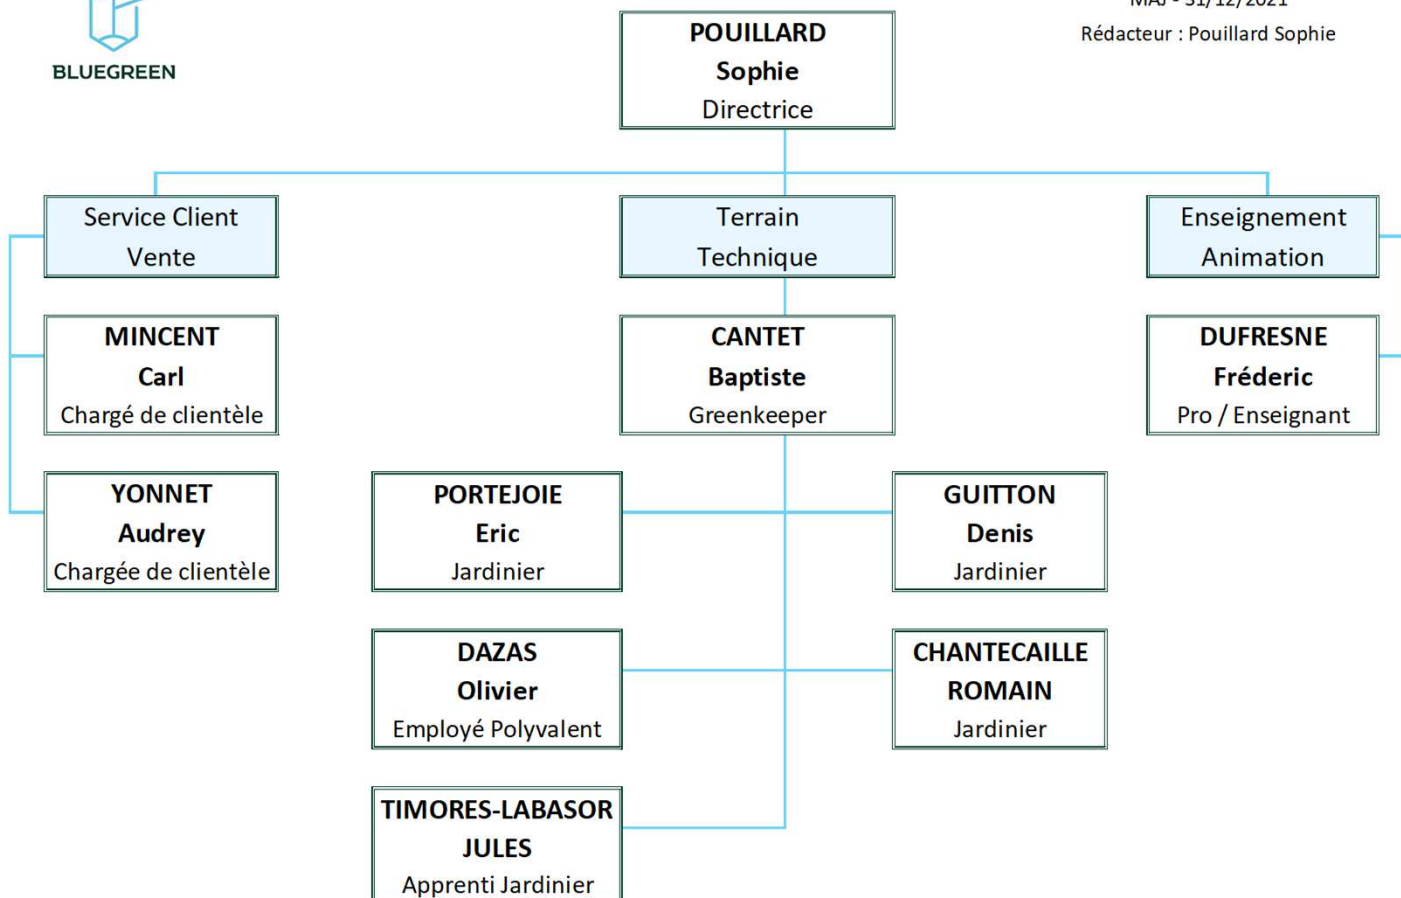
BLUEGREEN

MAJ - 31/12/2021
Rédacteur : Pouillard Sophie

POUILLARD
Sophie
Directrice

Service Client
Vente

Terrain
Technique

Enseignement
Animation

MINCENT
Carl
Chargé de clientèle

YONNET
Audrey
Chargée de clientèle

CANTET
Baptiste
Greenkeeper

DUFRESNE
Fréderic
Pro / Enseignant

PORTEJOIE
Eric
Jardinier

GUITTON
Denis
Jardinier

DAZAS
Olivier
Employé Polyvalent

CHANTECAILLE
ROMAIN
Jardinier

TIMORES-LABASOR
JULES
Apprenti Jardinier